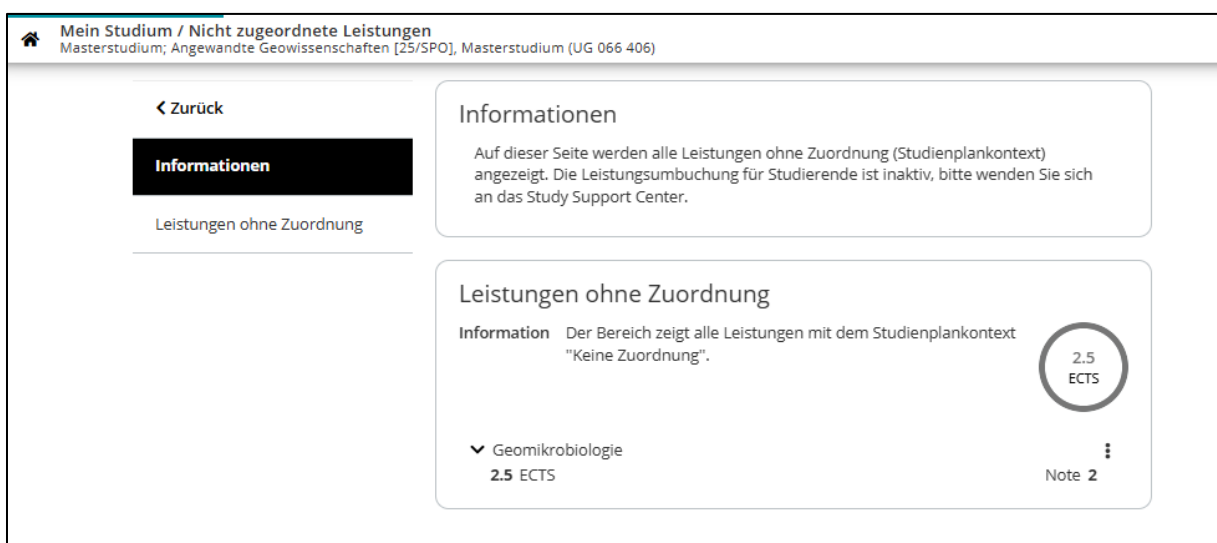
Mein Studium / Nicht zugeordnete Leistungen
Masterstudium; Angewandte Geowissenschaften [25/SPO], Masterstudium (UG 066 406)

< Zurück

Informationen

Leistungen ohne Zuordnung

Informationen

Auf dieser Seite werden alle Leistungen ohne Zuordnung (Studienplankontext) angezeigt. Die Leistungsumbuchung für Studierende ist inaktiv, bitte wenden Sie sich an das Study Support Center.

Leistungen ohne Zuordnung

Information Der Bereich zeigt alle Leistungen mit dem Studienplankontext "Keine Zuordnung".

2.5 ECTS

Geomikrobiologie
2.5 ECTS

Note 2